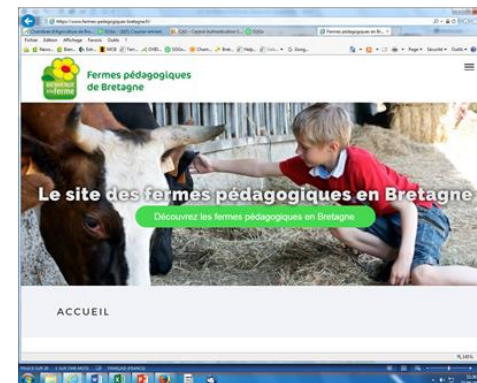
https://www.fermes-pedagogiques-bretagne.fr/

Fichier Edition Affichage Favoris Outils ?

Fermes pédagogiques de Bretagne

Le site des fermes pédagogiques en Bretagne

Découvrez les fermes pédagogiques en Bretagne

ACCUEIL

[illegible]